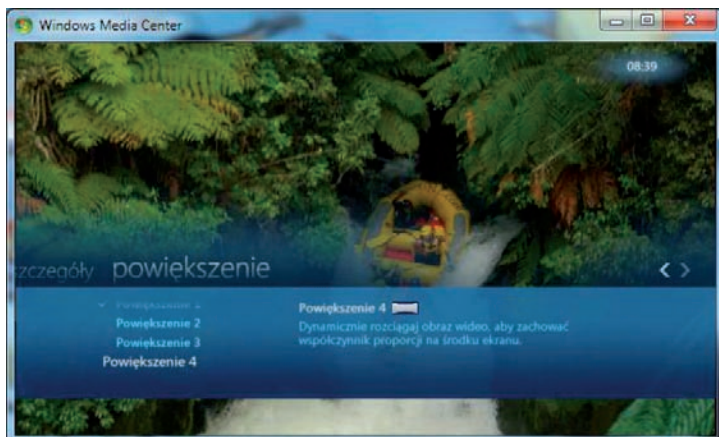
Windows Media Center

08:39

szczegóły powiększenie

Powiększenie 1
Powiększenie 2
Powiększenie 3
Powiększenie 4

Powiększenie 4

Dynamicznie rozciągaj obraz wideo, aby zachować współczynnik proporcji na środku ekranu.